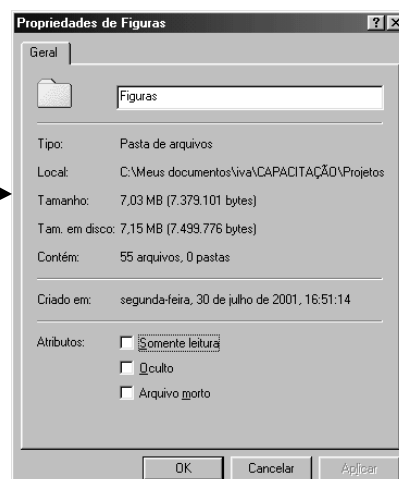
Propriedades de Figuras

? X

Geral

Figuras

Tipo: Pasta de arquivos

Local: C:\Meus documentos\iva\CAPACITAÇÃO\Projetos

Tamanho: 7,03 MB (7.379.101 bytes)

Tam. em disco: 7,15 MB (7.499.776 bytes)

Contém: 55 arquivos, 0 pastas

Criado em: segunda-feira, 30 de julho de 2001, 16:51:14

Atributos: Somente leitura

Oculto

Arquivo morto

OK Cancelar Aplicar